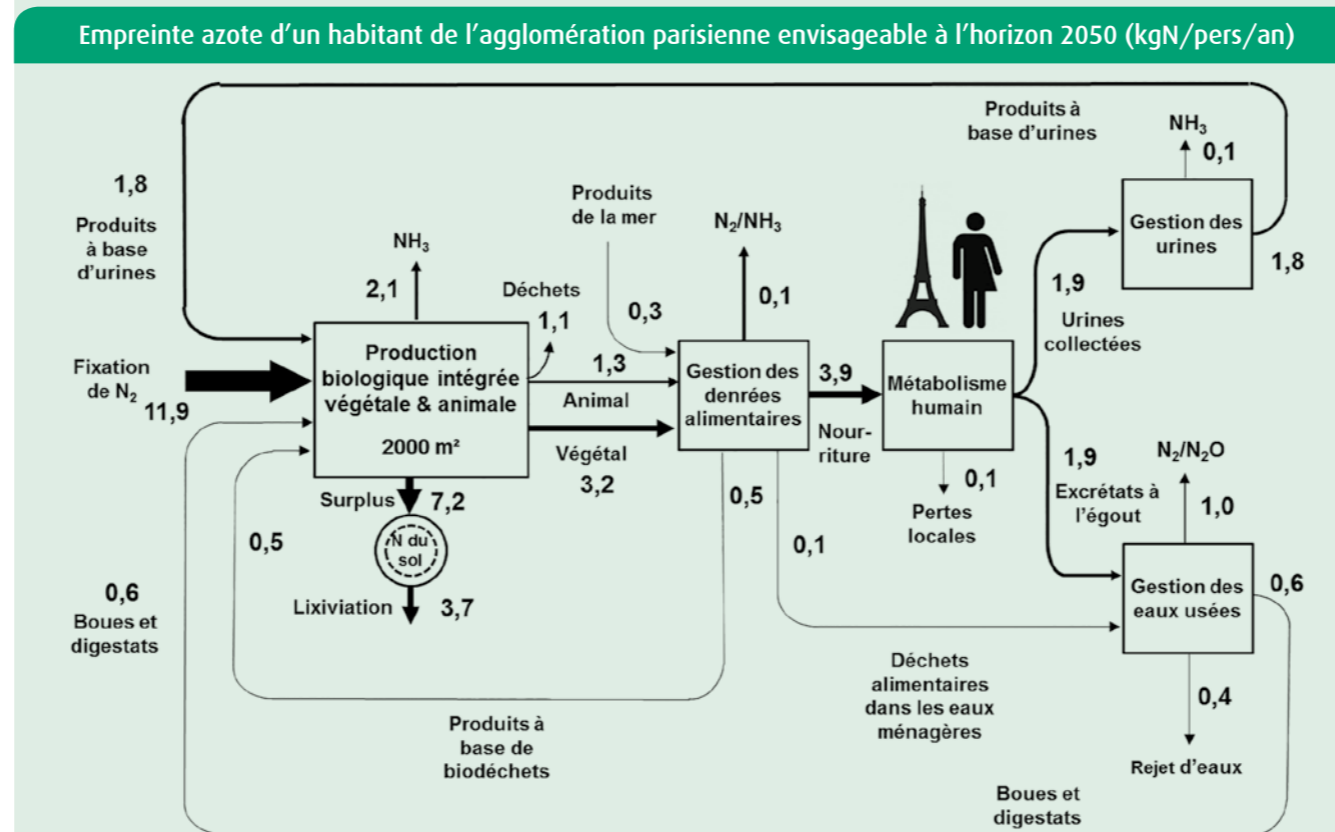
Empreinte azote d'un habitant de l'agglomération parisienne envisageable à l'horizon 2050 (kgN/pers/an)

Produits à base d'urines

$NH_3$

0,1

1,8

Produits à base d'urines

Produits de la mer

$N_2/NH_3$

Gestion des urines

1,8

$NH_3$

2,1

Déchets

1,1

0,3

0,1

1,9

Urines collectées

Fixation de $N_2$

11,9

Production biologique intégrée végétale & animale

2000 m²

1,3

Animal

Végétal

3,2

Gestion des denrées alimentaires

3,9

Nourriture

Métabolisme humain

1,9

$N_2/N_2O$

0,1

Excrétats à l'égout

1,0

Surplus

7,2

N du sol

0,5

0,5

Pertes locales

0,1

Gestion des eaux usées

0,6

0,6

Boues et digestats

Lixiviation

3,7

Déchets alimentaires dans les eaux ménagères

0,4

Produits à base de biodéchets

Rejet d'eaux

Boues et digestats